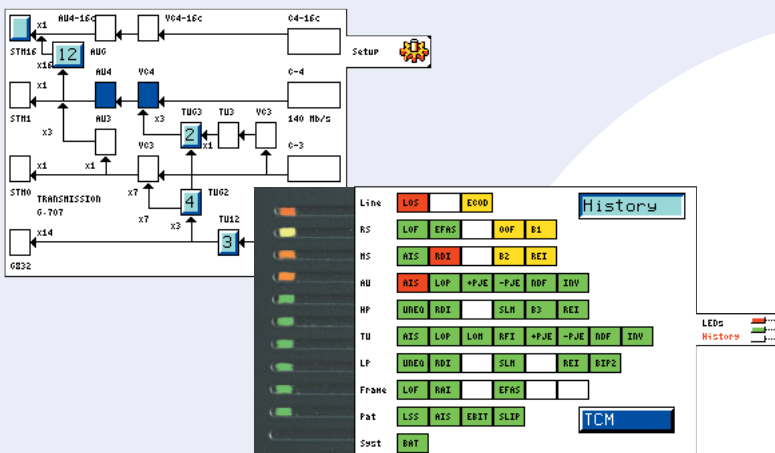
AU4-16c
VC4-16c
C4-16c
x1
STM16
12
AUG
x16
Setup
x1
AU4
VC4
C-4
STM1
x3
AU3
x3
TUG3
TU3
VC3
2
x1
140 Mb/s
x1
x1
VC3
C-3
STM0
TRANSMISSION
G.707
x7
4
TUG2
x7
x3
TU12
x14
3
G832

| Line | LOS | | ECOD | | | | | |
|---|---|---|---|---|---|---|---|---|
| RS | LOF | EFAS | | OOF | B1 | | | |
| MS | AIS | RDI | | B2 | REI | | | |
| AU | AIS | LOP | +PJE | -PJE | NDF | INV | | |
| HP | UNEQ | RDI | | SLM | B3 | REI | | |
| TU | AIS | LOP | LOM | RFI | +PJE | -PJE | NDF | INV |
| LP | UNEQ | RDI | | SLM | | REI | BIP2 | |
| Frame | LOF | RAI | | EFAS | | | | |
| Pat | LSS | AIS | EBIT | SLIP | | | | |
| Syst | BAT | | | | | | | |

History
TCM
LEDs
History